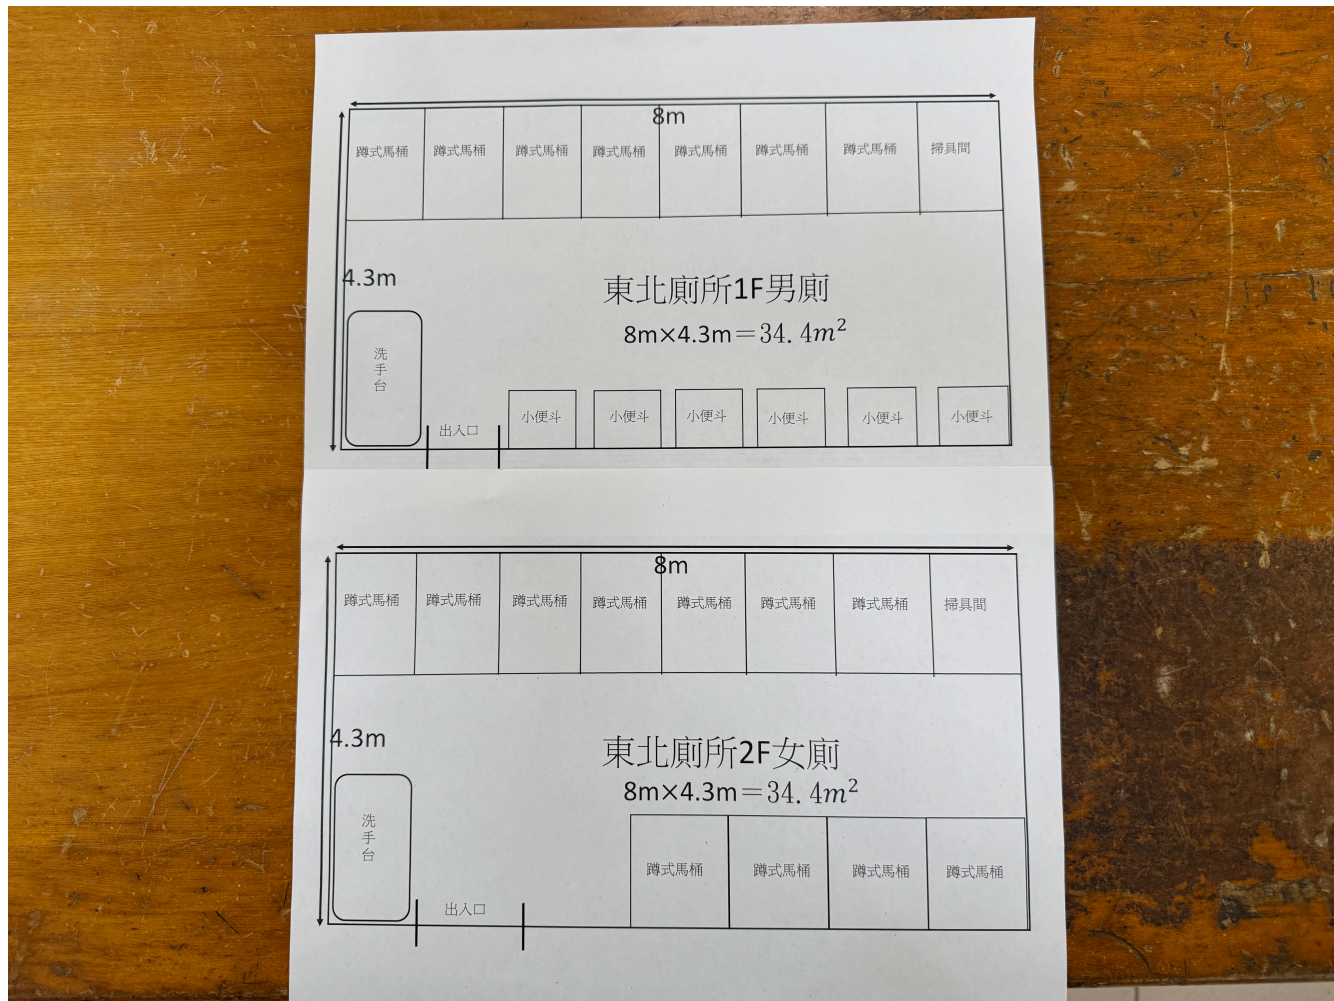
8m

蹲式馬桶 蹲式馬桶 蹲式馬桶 蹲式馬桶 蹲式馬桶 蹲式馬桶 蹲式馬桶 掃具間

4.3m

東北廁所1F男廁

8m×4.3m＝$34.4m^2$

洗手台

出入口

小便斗 小便斗 小便斗 小便斗 小便斗 小便斗

8m

蹲式馬桶 蹲式馬桶 蹲式馬桶 蹲式馬桶 蹲式馬桶 蹲式馬桶 蹲式馬桶 掃具間

4.3m

東北廁所2F女廁

8m×4.3m＝$34.4m^2$

洗手台

出入口

蹲式馬桶 蹲式馬桶 蹲式馬桶 蹲式馬桶